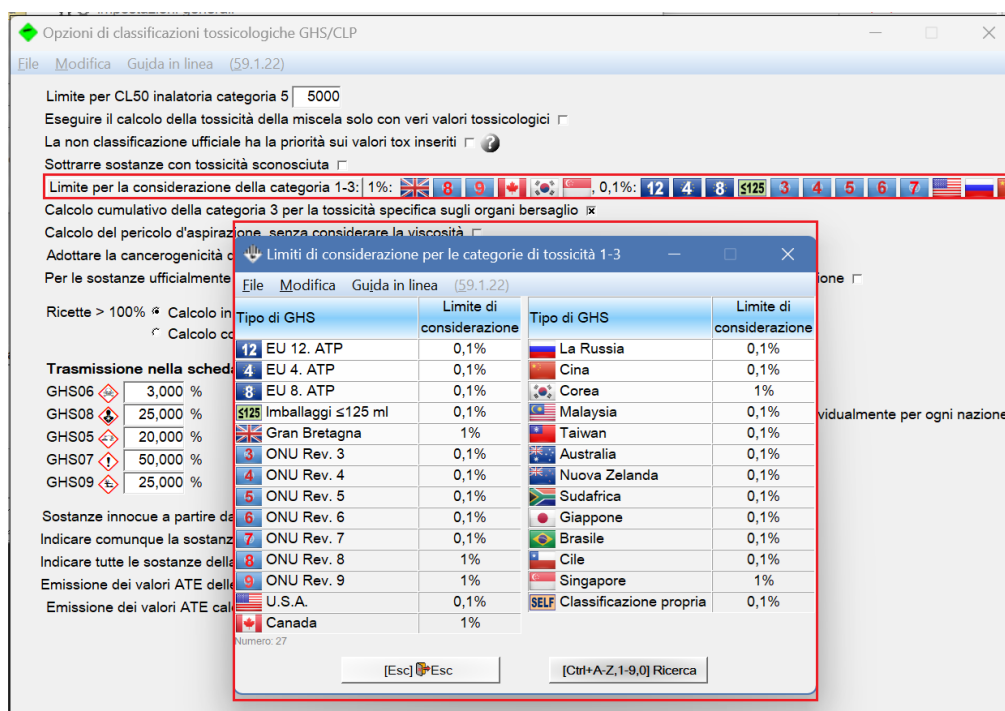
Opzioni di classificazioni tossicologiche GHS/CLP

File Modifica Guida in linea (59.1.22)

Limite per CL50 inalatoria categoria 5 5000
Eseguire il calcolo della tossicità della miscela solo con veri valori tossicologici
La non classificazione ufficiale ha la priorità sui valori tox inseriti
Sottrarre sostanze con tossicità sconosciuta
Limite per la considerazione della categoria 1-3: 1%: 8 9 , 0,1%: 12 4 8 ≤125 3 4 5 6 7
Calcolo cumulativo della categoria 3 per la tossicità specifica sugli organi bersaglio
Calcolo del pericolo d'aspirazione, senza considerare la viscosità
Adottare la cancerogenicità c
Per le sostanze ufficialmente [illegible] ione

Ricette > 100% Calcolo in
Calcolo co

Trasmissione nella sched
GHS06 3,000 %
GHS08 25,000 %
GHS05 20,000 %
GHS07 50,000 %
GHS09 25,000 %

Sostanze innocue a partire da
Indicare comunque la sostanz
Indicare tutte le sostanze della
Emissione dei valori ATE dell
Emissione dei valori ATE ca

ividualmente per ogni nazione

Limiti di considerazione per le categorie di tossicità 1-3

File Modifica Guida in linea (59.1.22)

| Tipo di GHS | Limite di considerazione |
|---|---|
| 12 EU 12. ATP | 0,1% |
| 4 EU 4. ATP | 0,1% |
| 8 EU 8. ATP | 0,1% |
| ≤125 Imballaggi ≤125 ml | 0,1% |
| Gran Bretagna | 1% |
| 3 ONU Rev. 3 | 0,1% |
| 4 ONU Rev. 4 | 0,1% |
| 5 ONU Rev. 5 | 0,1% |
| 6 ONU Rev. 6 | 0,1% |
| 7 ONU Rev. 7 | 0,1% |
| 8 ONU Rev. 8 | 1% |
| 9 ONU Rev. 9 | 1% |
| U.S.A. | 0,1% |
| Canada | 1% |

| Tipo di GHS | Limite di considerazione |
|---|---|
| La Russia | 0,1% |
| Cina | 0,1% |
| Corea | 1% |
| Malaysia | 0,1% |
| Taiwan | 0,1% |
| Australia | 0,1% |
| Nuova Zelanda | 0,1% |
| Sudafrica | 0,1% |
| Giappone | 0,1% |
| Brasile | 0,1% |
| Cile | 0,1% |
| Singapore | 1% |
| SELF Classificazione propria | 0,1% |

Numero: 27

[Esc] Esc
[Ctrl+A-Z,1-9,0] Ricerca